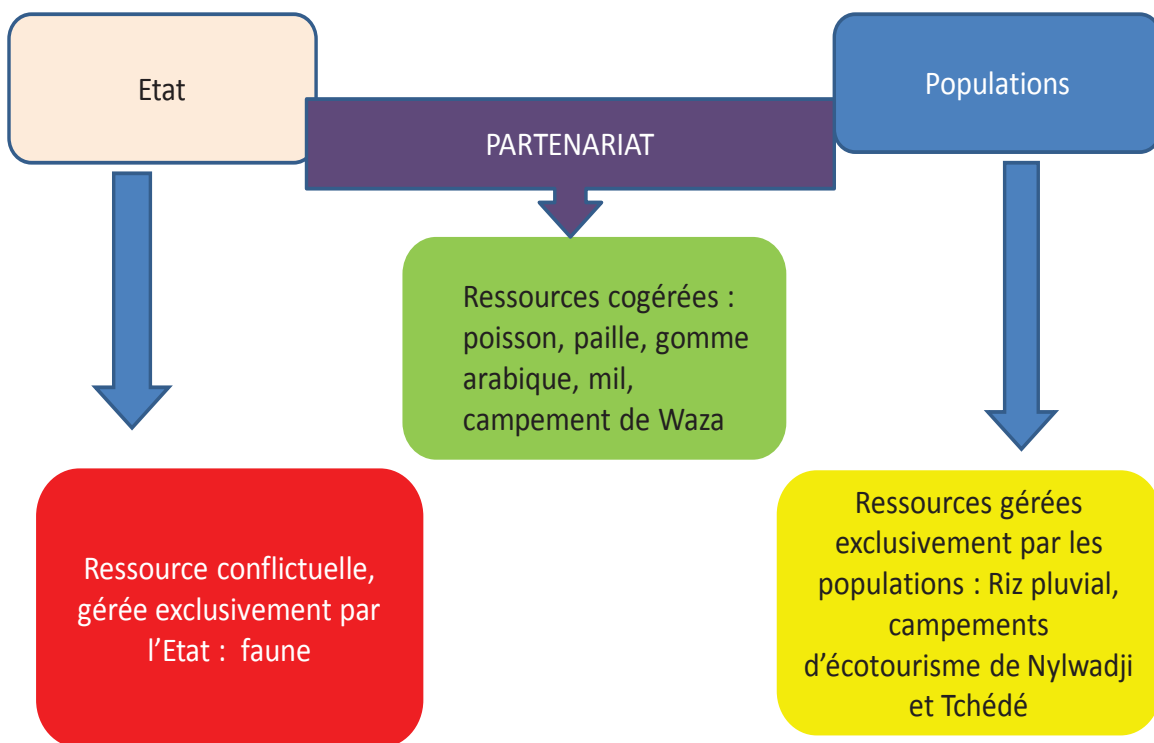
Etat

PARTENARIAT

Populations

Ressources cogérées : poisson, paille, gomme arabique, mil, campement de Waza

Ressource conflictuelle, gérée exclusivement par l'Etat : faune

Ressources gérées exclusivement par les populations : Riz pluvial, campements d'écotourisme de Nylwadji et Tchédé